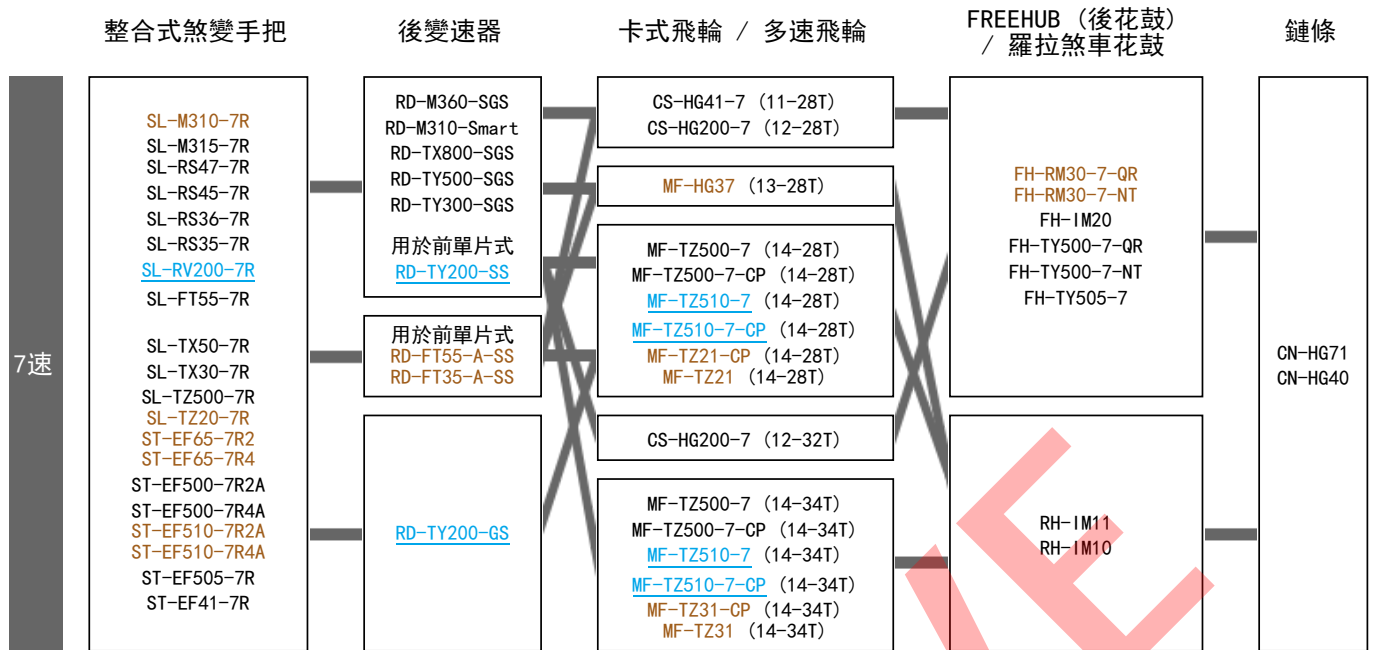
整合式煞變手把

後變速器

卡式飛輪 / 多速飛輪

FREEHUB（後花鼓）/ 羅拉煞車花鼓

鏈條

7速

SL-M310-7R
SL-M315-7R
SL-RS47-7R
SL-RS45-7R
SL-RS36-7R
SL-RS35-7R
SL-RV200-7R
SL-FT55-7R

SL-TX50-7R
SL-TX30-7R
SL-TZ500-7R
SL-TZ20-7R
ST-EF65-7R2
ST-EF65-7R4
ST-EF500-7R2A
ST-EF500-7R4A
ST-EF510-7R2A
ST-EF510-7R4A
ST-EF505-7R
ST-EF41-7R

RD-M360-SGS
RD-M310-Smart
RD-TX800-SGS
RD-TY500-SGS
RD-TY300-SGS
用於前單片式
RD-TY200-SS

用於前單片式
RD-FT55-A-SS
RD-FT35-A-SS

RD-TY200-GS

CS-HG41-7（11-28T）
CS-HG200-7（12-28T）

MF-HG37（13-28T）

MF-TZ500-7（14-28T）
MF-TZ500-7-CP（14-28T）
MF-TZ510-7（14-28T）
MF-TZ510-7-CP（14-28T）
MF-TZ21-CP（14-28T）
MF-TZ21（14-28T）

CS-HG200-7（12-32T）

MF-TZ500-7（14-34T）
MF-TZ500-7-CP（14-34T）
MF-TZ510-7（14-34T）
MF-TZ510-7-CP（14-34T）
MF-TZ31-CP（14-34T）
MF-TZ31（14-34T）

FH-RM30-7-QR
FH-RM30-7-NT
FH-IM20
FH-TY500-7-QR
FH-TY500-7-NT
FH-TY505-7

RH-IM11
RH-IM10

CN-HG71
CN-HG40